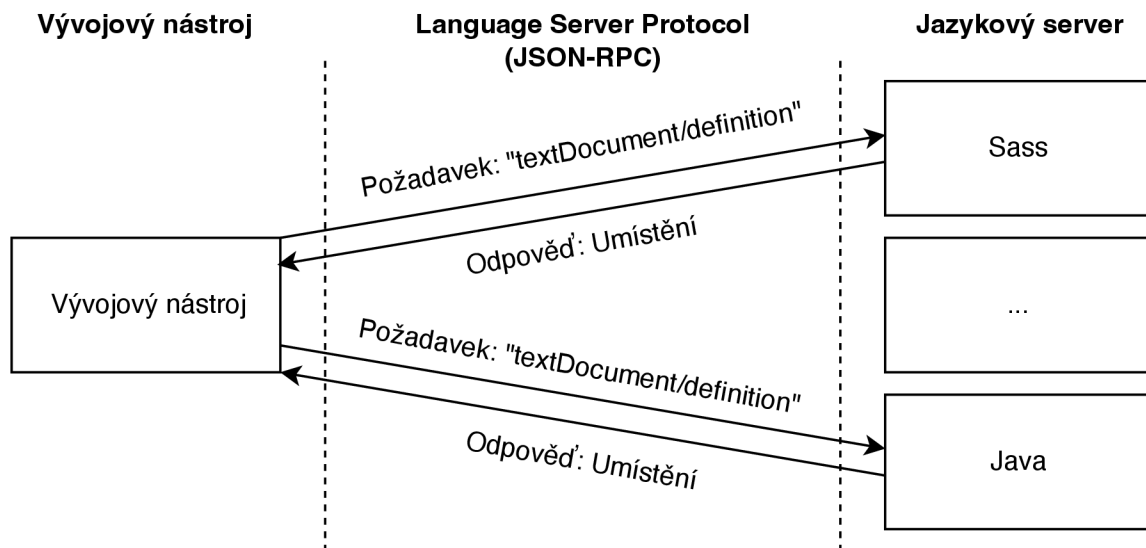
Vývojový nástroj

Language Server Protocol (JSON-RPC)

Jazykový server

Sass

Požadavek: "textDocument/definition"

Odpověď: Umístění

Vývojový nástroj

...

Požadavek: "textDocument/definition"

Odpověď: Umístění

Java